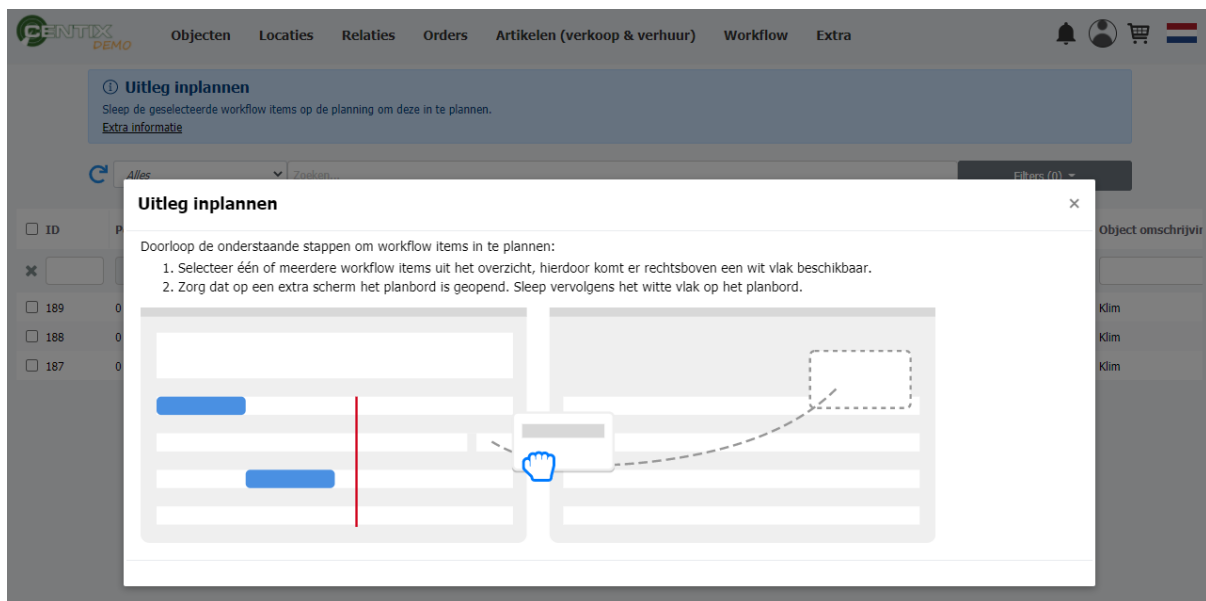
CENTIX DEMO Objecten Locaties Relaties Orders Artikelen (verkoop & verhuur) Workflow Extra

ⓘ Uitleg inplannen
Sleep de geselecteerde workflow items op de planning om deze in te plannen.
Extra informatie

Alles Zoeken... Filters (0)

ID P Object omschrijvin

189 0 Klim
188 0 Klim
187 0 Klim

Uitleg inplannen ×

Doorloop de onderstaande stappen om workflow items in te plannen:
1. Selecteer één of meerdere workflow items uit het overzicht, hierdoor komt er rechtsboven een wit vlak beschikbaar.
2. Zorg dat op een extra scherm het planbord is geopend. Sleep vervolgens het witte vlak op het planbord.